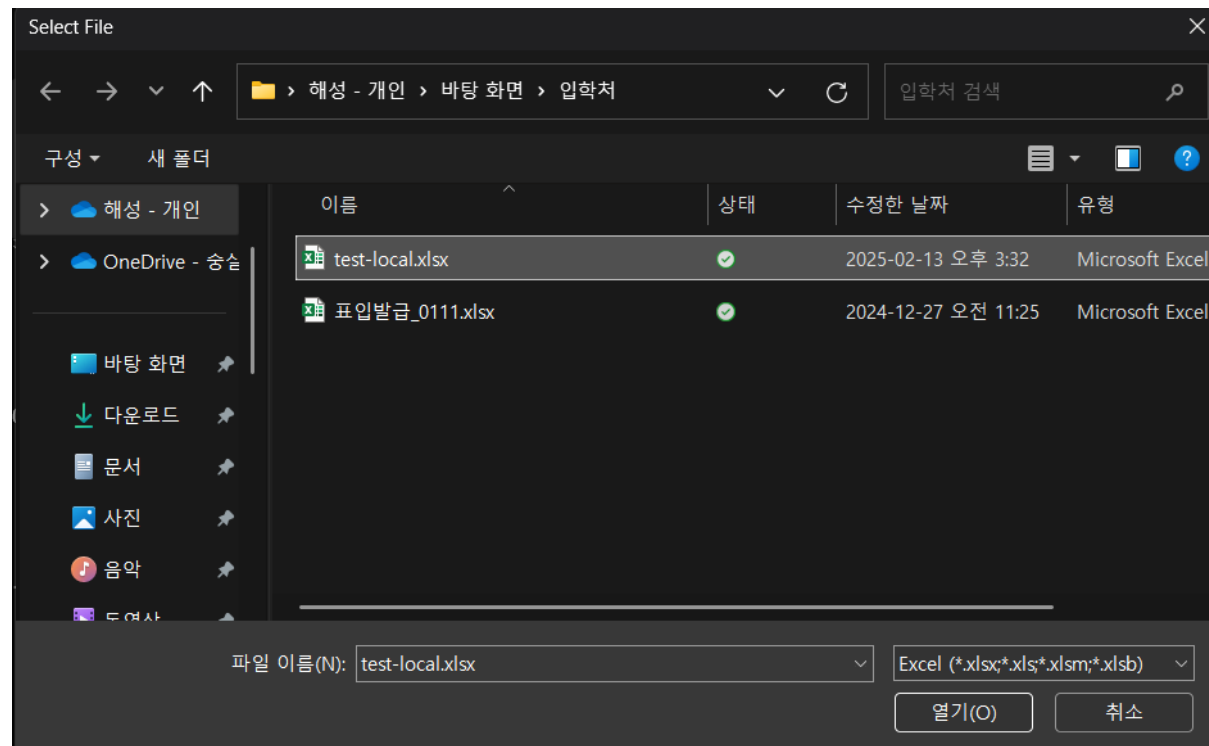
Select File

해성 - 개인 › 바탕 화면 › 입학처

입학처 검색

구성 ▾ 새 폴더

해성 - 개인

OneDrive - 숭실

바탕 화면

다운로드

문서

사진

음악

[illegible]

| 이름 | 상태 | 수정한 날짜 | 유형 |
|---|---|---|---|
| test-local.xlsx | | 2025-02-13 오후 3:32 | Microsoft Excel |
| 표입발급_0111.xlsx | | 2024-12-27 오전 11:25 | Microsoft Excel |

파일 이름(N): test-local.xlsx

Excel (*.xlsx;*.xls;*.xlsm;*.xlsb)

열기(O)

취소